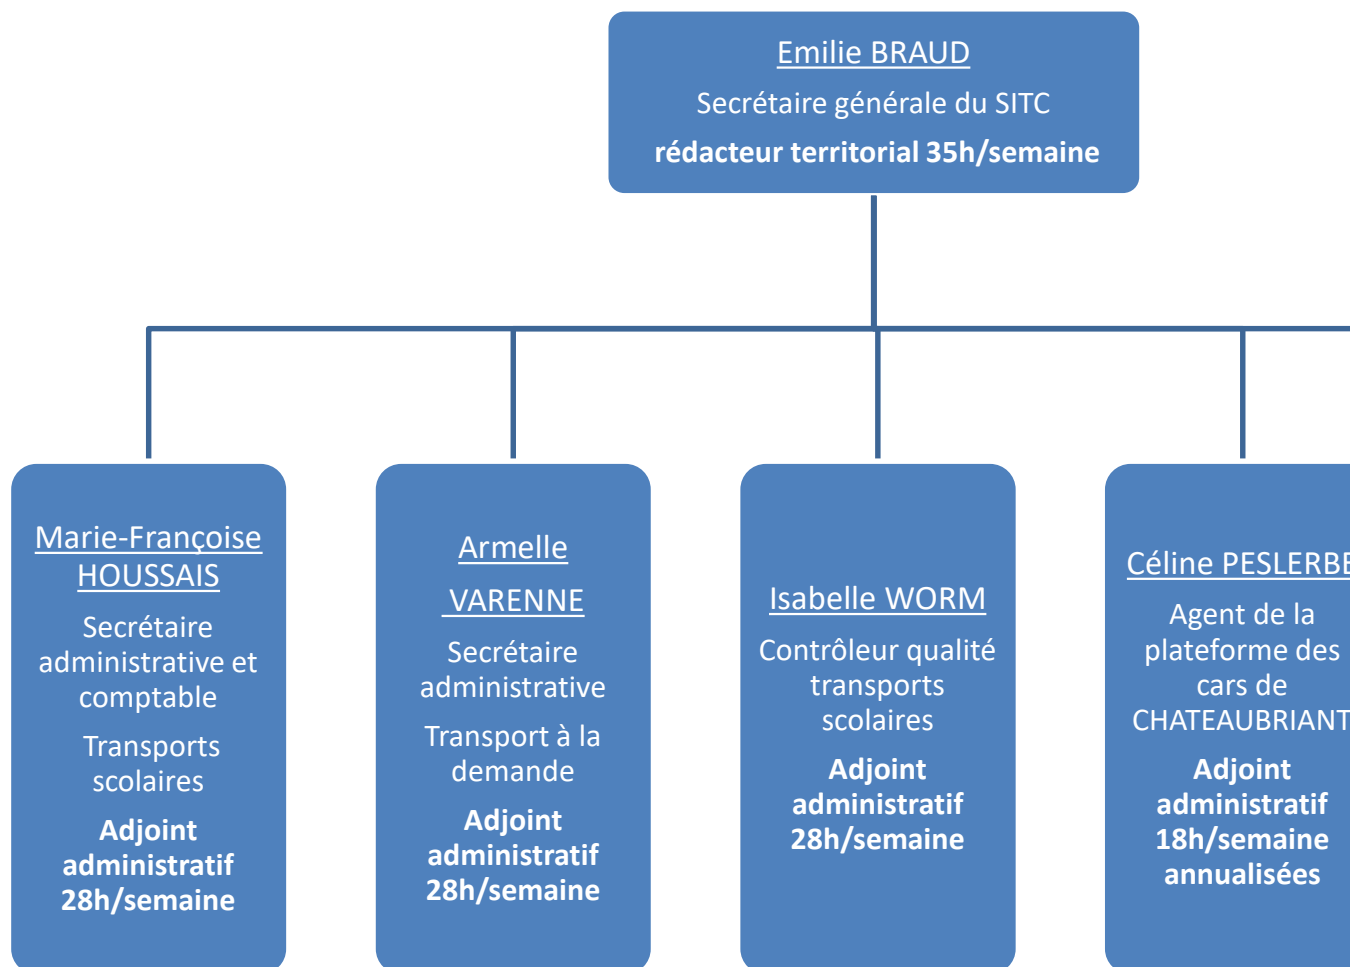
Emilie BRAUD
Secrétaire générale du SITC
rédacteur territorial 35h/semaine

Marie-Françoise HOUSSAIS
Secrétaire administrative et comptable
Transports scolaires
Adjoint administratif 28h/semaine

Armelle VARENNE
Secrétaire administrative
Transport à la demande
Adjoint administratif 28h/semaine

Isabelle WORM
Contrôleur qualité transports scolaires
Adjoint administratif 28h/semaine

Céline PESLERB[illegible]
Agent de la plateforme des cars de CHATEAUBRIANT
Adjoint administratif 18h/semaine annualisées